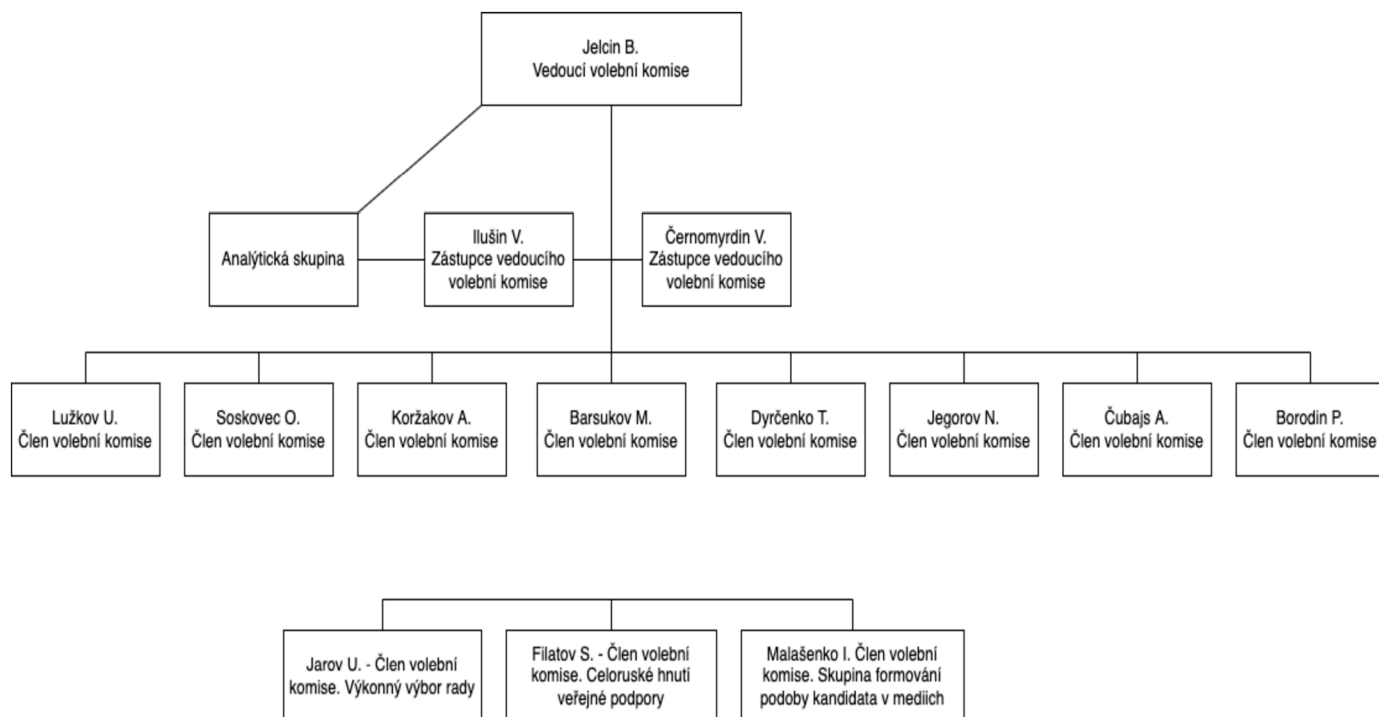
Jelcin B.
Vedoucí volební komise

Analýtická skupina

Ilušin V.
Zástupce vedoucího volební komise

Černomyrdin V.
Zástupce vedoucího volební komise

Lužkov U.
Člen volební komise

Soskovec O.
Člen volební komise

Koržakov A.
Člen volební komise

Barsukov M.
Člen volební komise

Dyrčenko T.
Člen volební komise

Jegorov N.
Člen volební komise

Čubajs A.
Člen volební komise

Borodin P.
Člen volební komise

Jarov U. - Člen volební komise. Výkonný výbor rady

Filatov S. - Člen volební komise. Celoruské hnutí veřejné podpory

Malašenko I. Člen volební komise. Skupina formování podoby kandidata v mediich